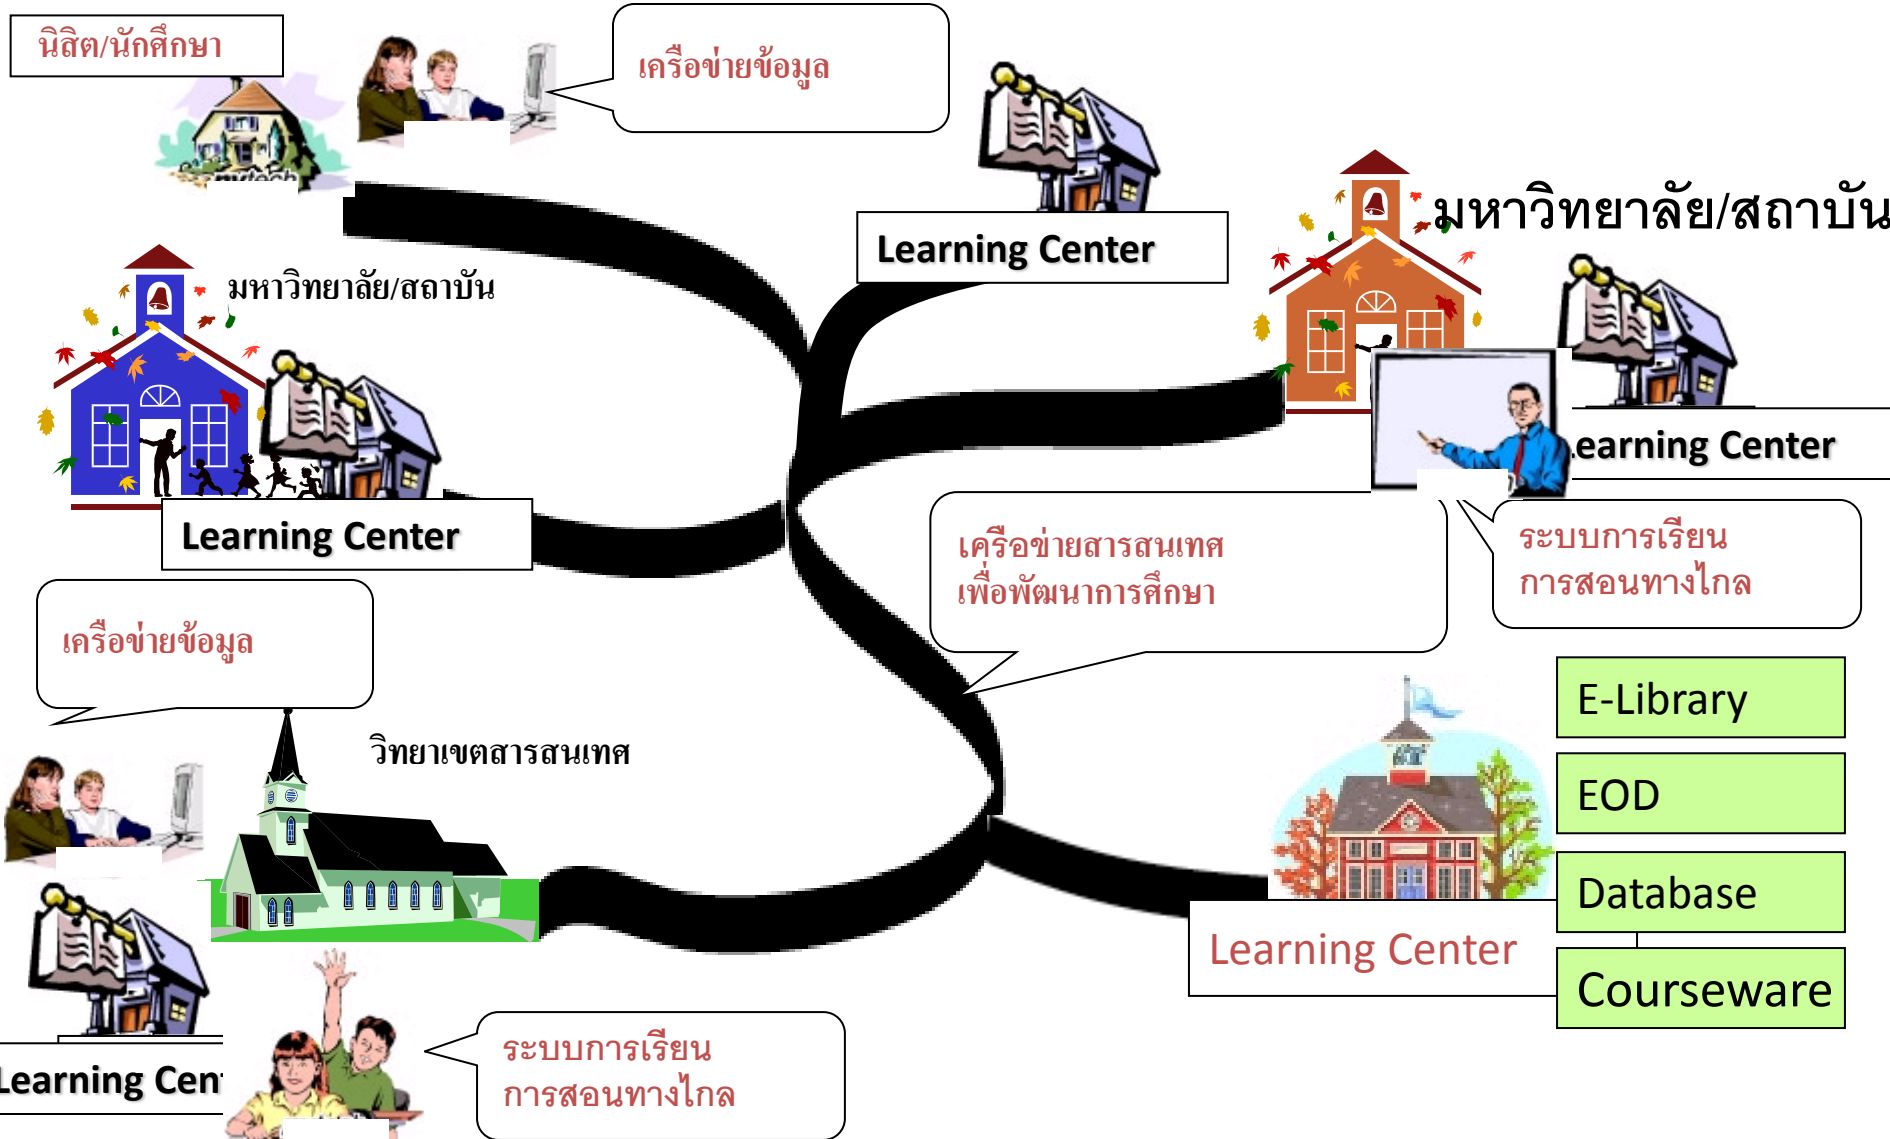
นิสิต/นักศึกษา

เครือข่ายข้อมูล

Learning Center

มหาวิทยาลัย/สถาบัน

มหาวิทยาลัย/สถาบัน

earning Center

Learning Center

เครือข่ายสารสนเทศ
เพื่อพัฒนาการศึกษา

ระบบการเรียน
การสอนทางไกล

เครือข่ายข้อมูล

วิทยาเขตสารสนเทศ

E-Library

EOD

Database

Courseware

Learning Center

Learning Cen

ระบบการเรียน
การสอนทางไกล